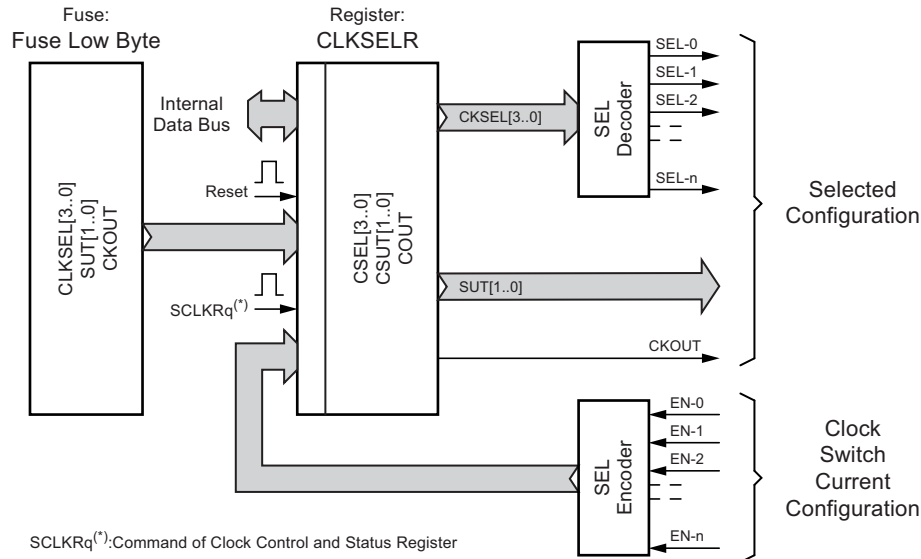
Fuse:
Fuse Low Byte

Register:
CLKSELR

Internal Data Bus

Reset

SCLKRq$^{(*)}$

CLKSEL[3..0]
SUT[1..0]
CKOUT

CSEL[3..0]
CSUT[1..0]
COUT

CKSEL[3..0]

SUT[1..0]

CKOUT

SEL Decoder

SEL-0
SEL-1
SEL-2
SEL-n

Selected Configuration

SEL Encoder

EN-0
EN-1
EN-2
EN-n

Clock Switch Current Configuration

SCLKRq$^{(*)}$:Command of Clock Control and Status Register